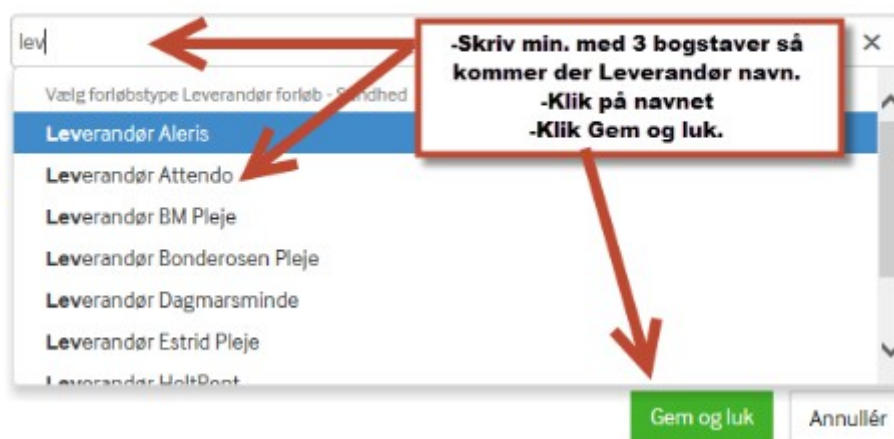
lev

-Skriv min. med 3 bogstaver så kommer der Leverandør navn.
-Klik på navnet
-Klik Gem og luk.

×

Vælg forløbstype Leverandør forløb - S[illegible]dhed

Leverandør Aleris

Leverandør Attendo

Leverandør BM Pleje

Leverandør Bonderosen Pleje

Leverandør Dagmarsminde

Leverandør Estrid Pleje

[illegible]

Gem og luk

Annullér